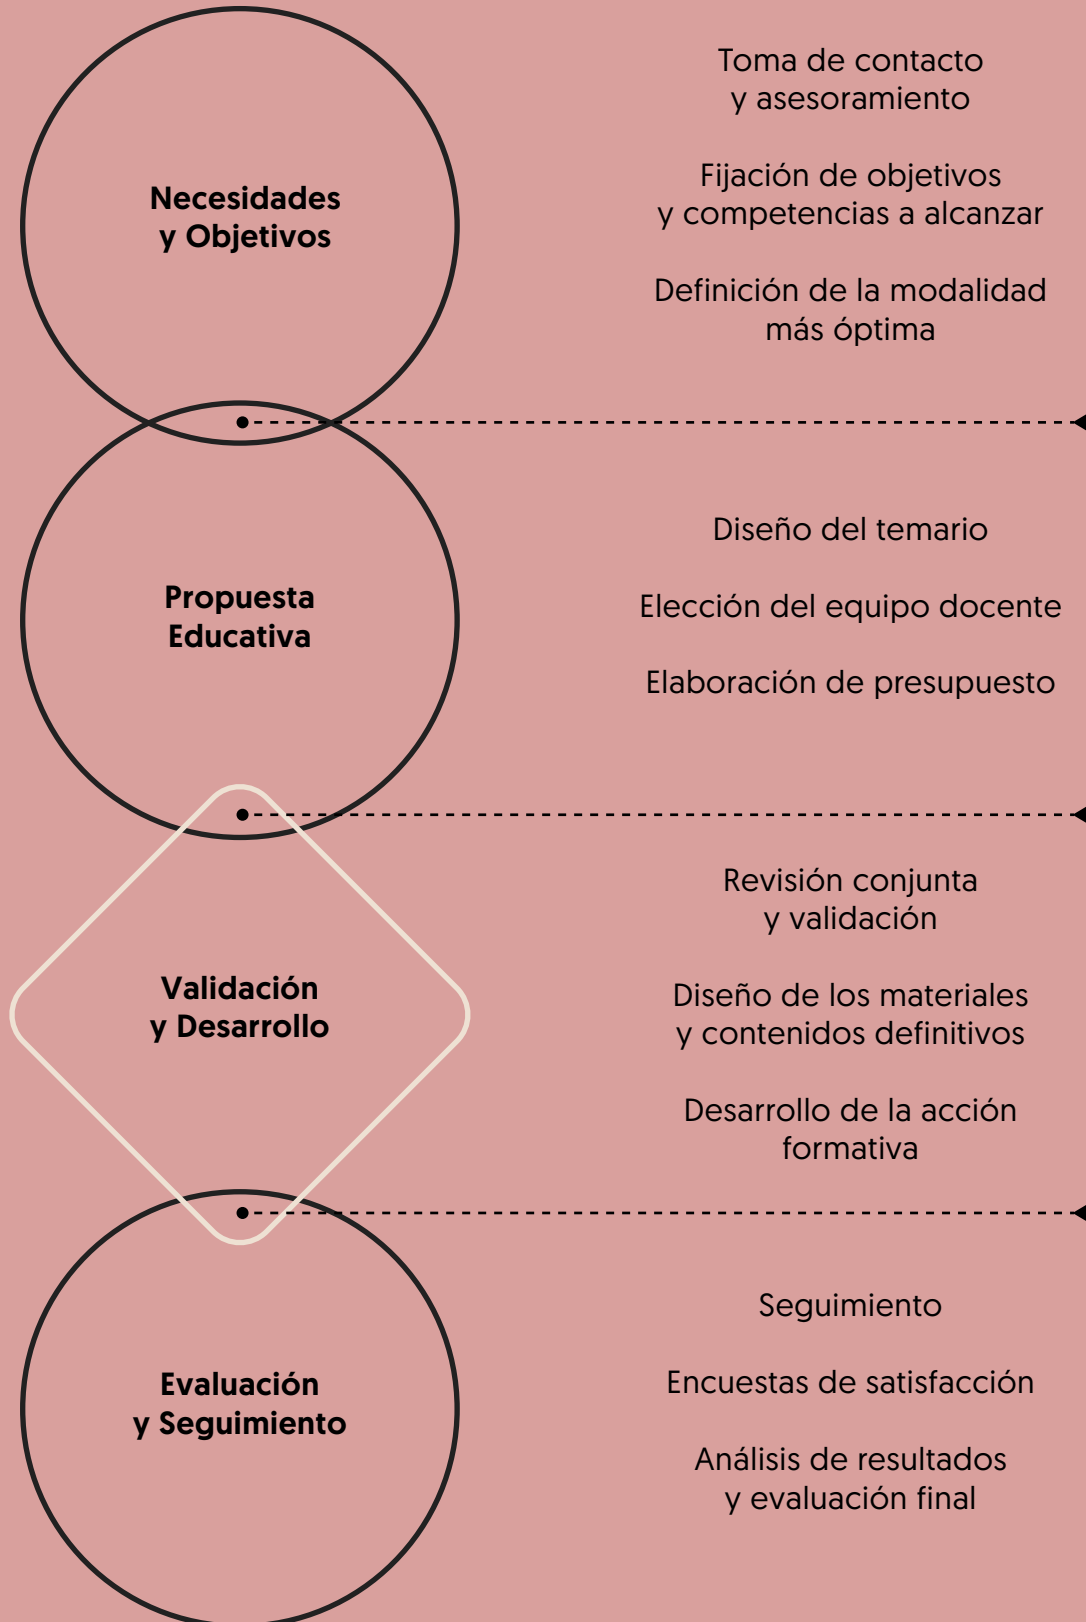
Necesidades y Objetivos

Toma de contacto y asesoramiento

Fijación de objetivos y competencias a alcanzar

Definición de la modalidad más óptima

Propuesta Educativa

Diseño del temario

Elección del equipo docente

Elaboración de presupuesto

Validación y Desarrollo

Revisión conjunta y validación

Diseño de los materiales y contenidos definitivos

Desarrollo de la acción formativa

Evaluación y Seguimiento

Seguimiento

Encuestas de satisfacción

Análisis de resultados y evaluación final